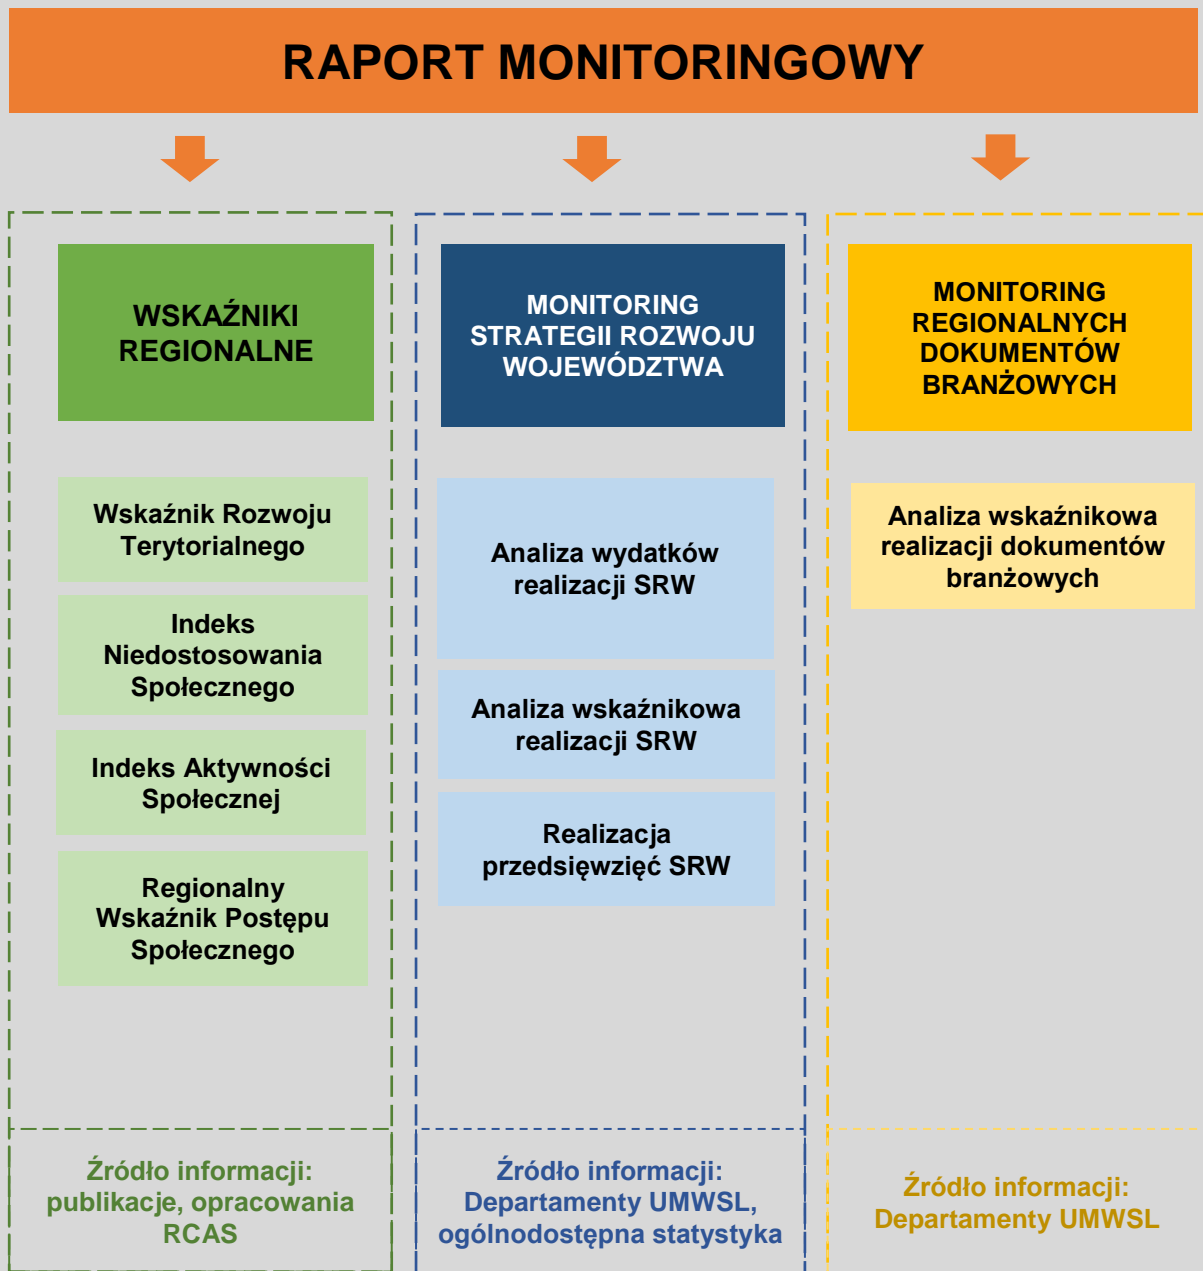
RAPORT MONITORINGOWY

WSKAŹNIKI REGIONALNE

Wskaźnik Rozwoju Terytorialnego

Indeks Niedostosowania Społecznego

Indeks Aktywności Społecznej

Regionalny Wskaźnik Postępu Społecznego

Źródło informacji: publikacje, opracowania RCAS

MONITORING STRATEGII ROZWOJU WOJEWÓDZTWA

Analiza wydatków realizacji SRW

Analiza wskaźnikowa realizacji SRW

Realizacja przedsięwzięć SRW

Źródło informacji: Departamenty UMWSL, ogólnodostępna statystyka

MONITORING REGIONALNYCH DOKUMENTÓW BRANŻOWYCH

Analiza wskaźnikowa realizacji dokumentów branżowych

Źródło informacji: Departamenty UMWSL